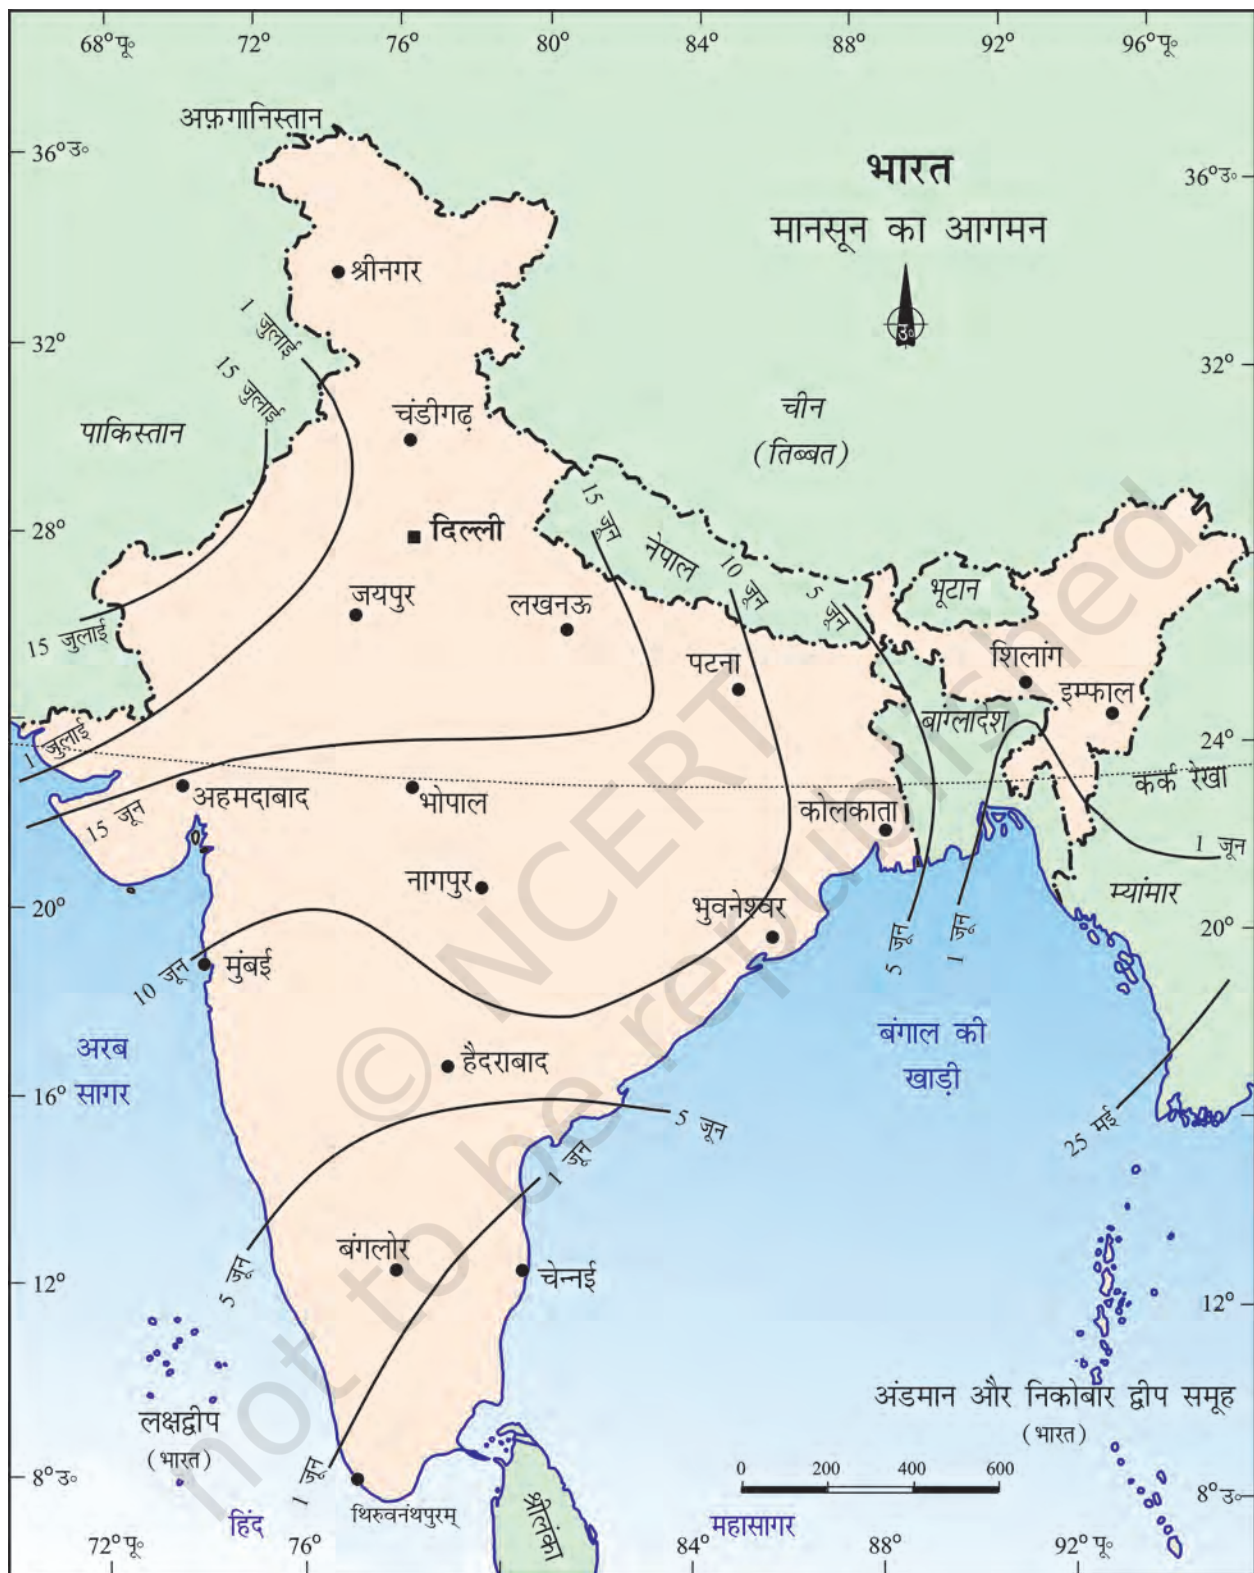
68° पू॰ 72° 76° 80° 84° 88° 92° 96° पू॰

भारत
मानसून का आगमन

उ

36° उ॰ 36° उ॰
32° 32°
28°
24° 24°
20° 20°
16°
12° 12°
8° उ॰ 8° उ॰

अफ़गानिस्तान
श्रीनगर
चंडीगढ़
पाकिस्तान
चीन
(तिब्बत)
दिल्ली
नेपाल
भूटान
जयपुर
लखनऊ
पटना
शिलांग
इम्फाल
बांग्लादेश
अहमदाबाद
भोपाल
कोलकाता
कर्क रेखा
नागपुर
भुवनेश्वर
म्यांमार
मुंबई
अरब सागर
बंगाल की खाड़ी
हैदराबाद
बंगलोर
चेन्नई
लक्षद्वीप (भारत)
अंडमान और निकोबार द्वीप समूह (भारत)
थिरुवनंथपुरम्
श्रीलंका
हिंद महासागर

1 जुलाई
15 जुलाई
15 जुलाई
1 जुलाई
15 जून
15 जून
10 जून
5 जून
1 जून
5 जून
1 जून
10 जून
5 जून
1 जून
5 जून
1 जून
25 मई

0 200 400 600

72° पू॰ 76° 84° 88° 92° पू॰

© NCERT not to be republished